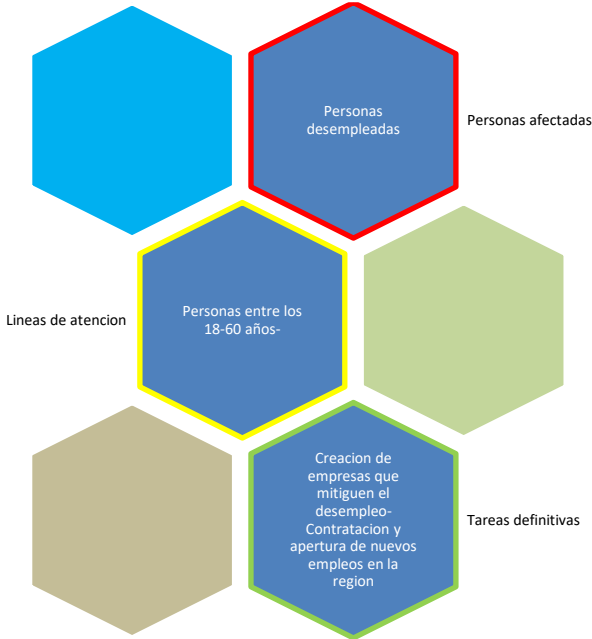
Personas desempleadas

Personas afectadas

Lineas de atencion

Personas entre los 18-60 años-

Creacion de empresas que mitiguen el desempleo- Contratacion y apertura de nuevos empleos en la region

Tareas definitivas